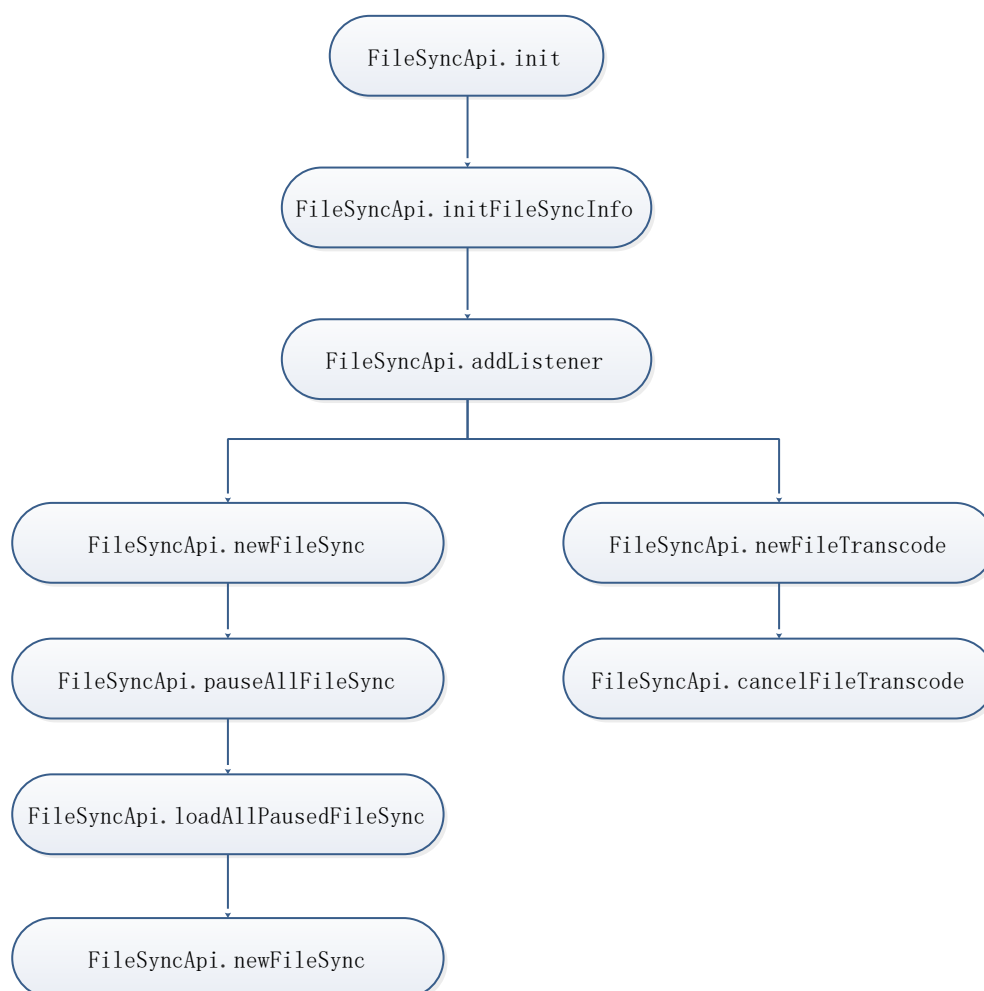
FileSyncApi.init

FileSyncApi.initFileSyncInfo

FileSyncApi.addListener

FileSyncApi.newFileSync

FileSyncApi.pauseAllFileSync

FileSyncApi.loadAllPausedFileSync

FileSyncApi.newFileSync

FileSyncApi.newFileTranscode

FileSyncApi.cancelFileTranscode